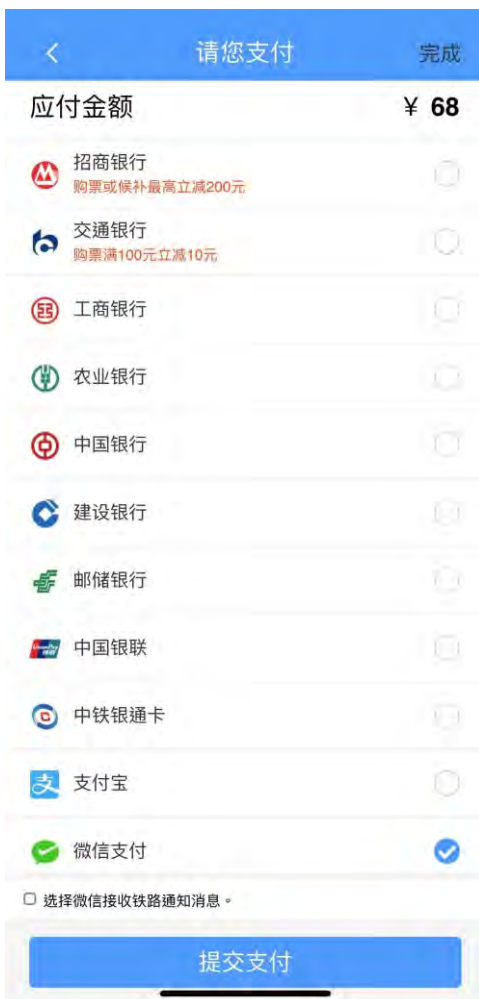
<
请您支付
完成

应付金额
¥ 68

招商银行
购票或候补最高立减200元

交通银行
购票满100元立减10元

工商银行

农业银行

中国银行

建设银行

邮储银行

中国银联

中铁银通卡

支付宝

微信支付

选择微信接收铁路通知消息。

提交支付